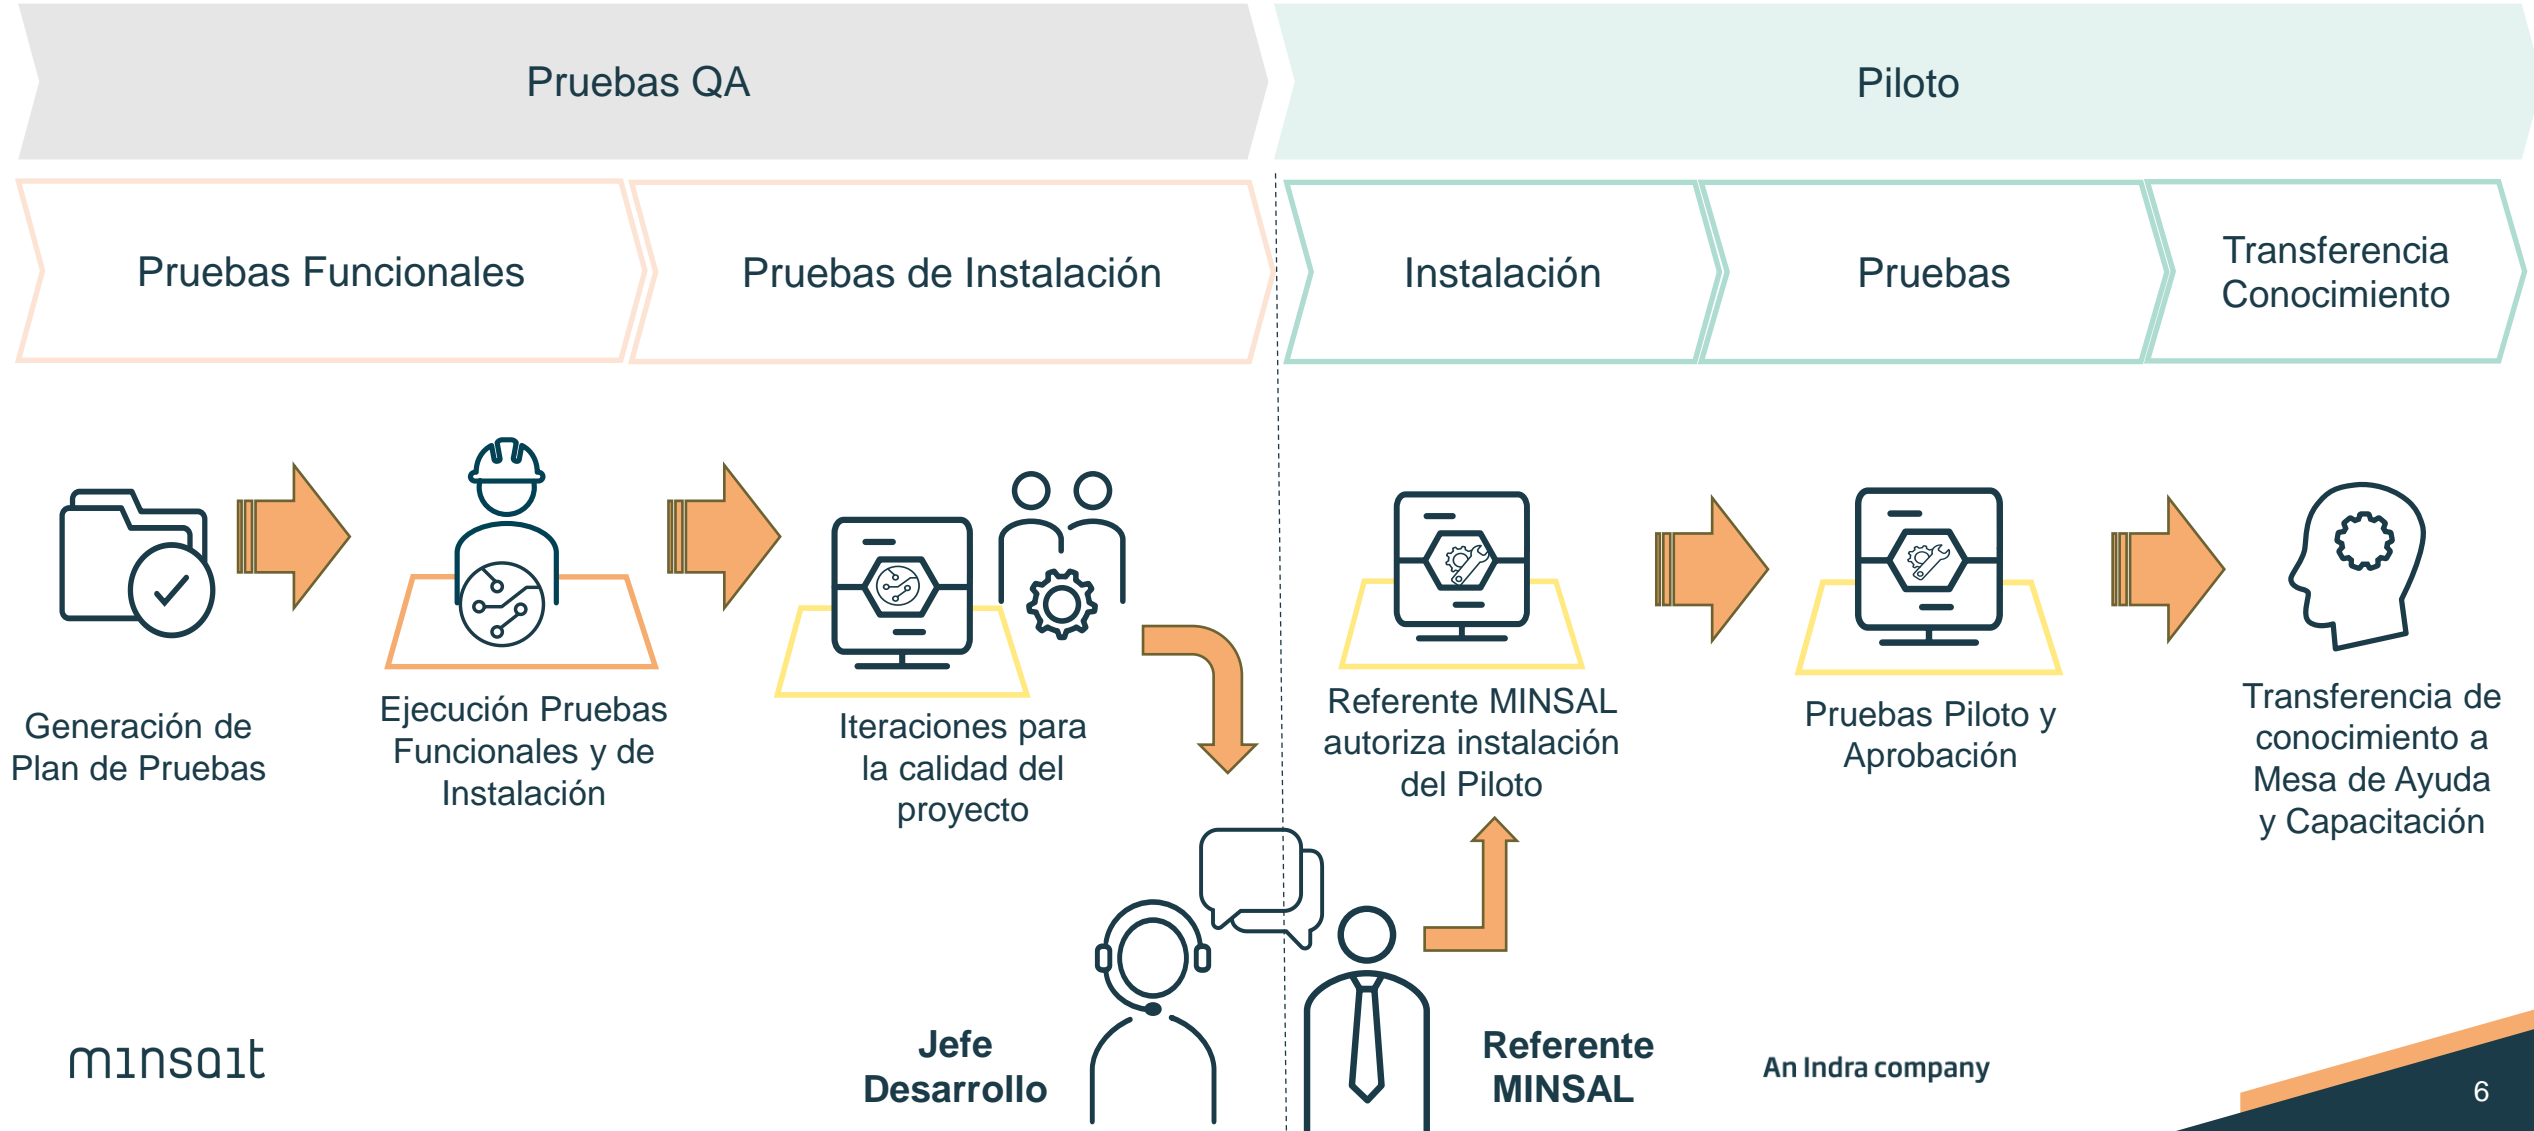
Pruebas QA

Piloto

Pruebas Funcionales

Pruebas de Instalación

Instalación

Pruebas

Transferencia Conocimiento

Generación de Plan de Pruebas

Ejecución Pruebas Funcionales y de Instalación

Iteraciones para la calidad del proyecto

Referente MINSAL autoriza instalación del Piloto

Pruebas Piloto y Aprobación

Transferencia de conocimiento a Mesa de Ayuda y Capacitación

Jefe Desarrollo

Referente MINSAL

minsait

An Indra company

6